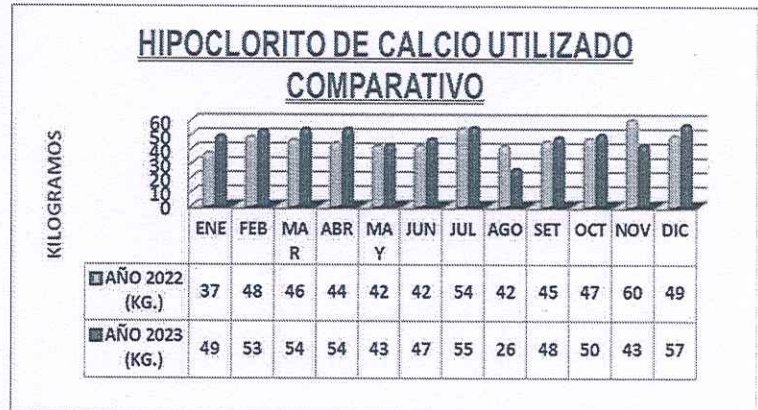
HIPOCLORITO DE CALCIO UTILIZADO COMPARATIVO

KILOGRAMOS

60 50 40 30 20 10 0

| | ENE | FEB | MAR | ABR | MAY | JUN | JUL | AGO | SET | OCT | NOV | DIC |
|---|---|---|---|---|---|---|---|---|---|---|---|---|
| AÑO 2022 (KG.) | 37 | 48 | 46 | 44 | 42 | 42 | 54 | 42 | 45 | 47 | 60 | 49 |
| AÑO 2023 (KG.) | 49 | 53 | 54 | 54 | 43 | 47 | 55 | 26 | 48 | 50 | 43 | 57 |